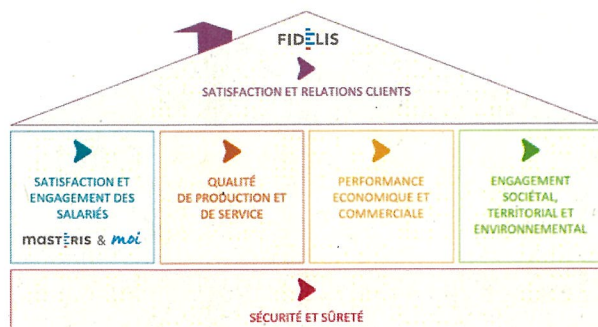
FIDÉLIS

SATISFACTION ET RELATIONS CLIENTS

SATISFACTION ET ENGAGEMENT DES SALARIÉS

masteris & moi

QUALITÉ DE PRODUCTION ET DE SERVICE

PERFORMANCE ÉCONOMIQUE ET COMMERCIALE

ENGAGEMENT SOCIÉTAL, TERRITORIAL ET ENVIRONNEMENTAL

SÉCURITÉ ET SÛRETÉ